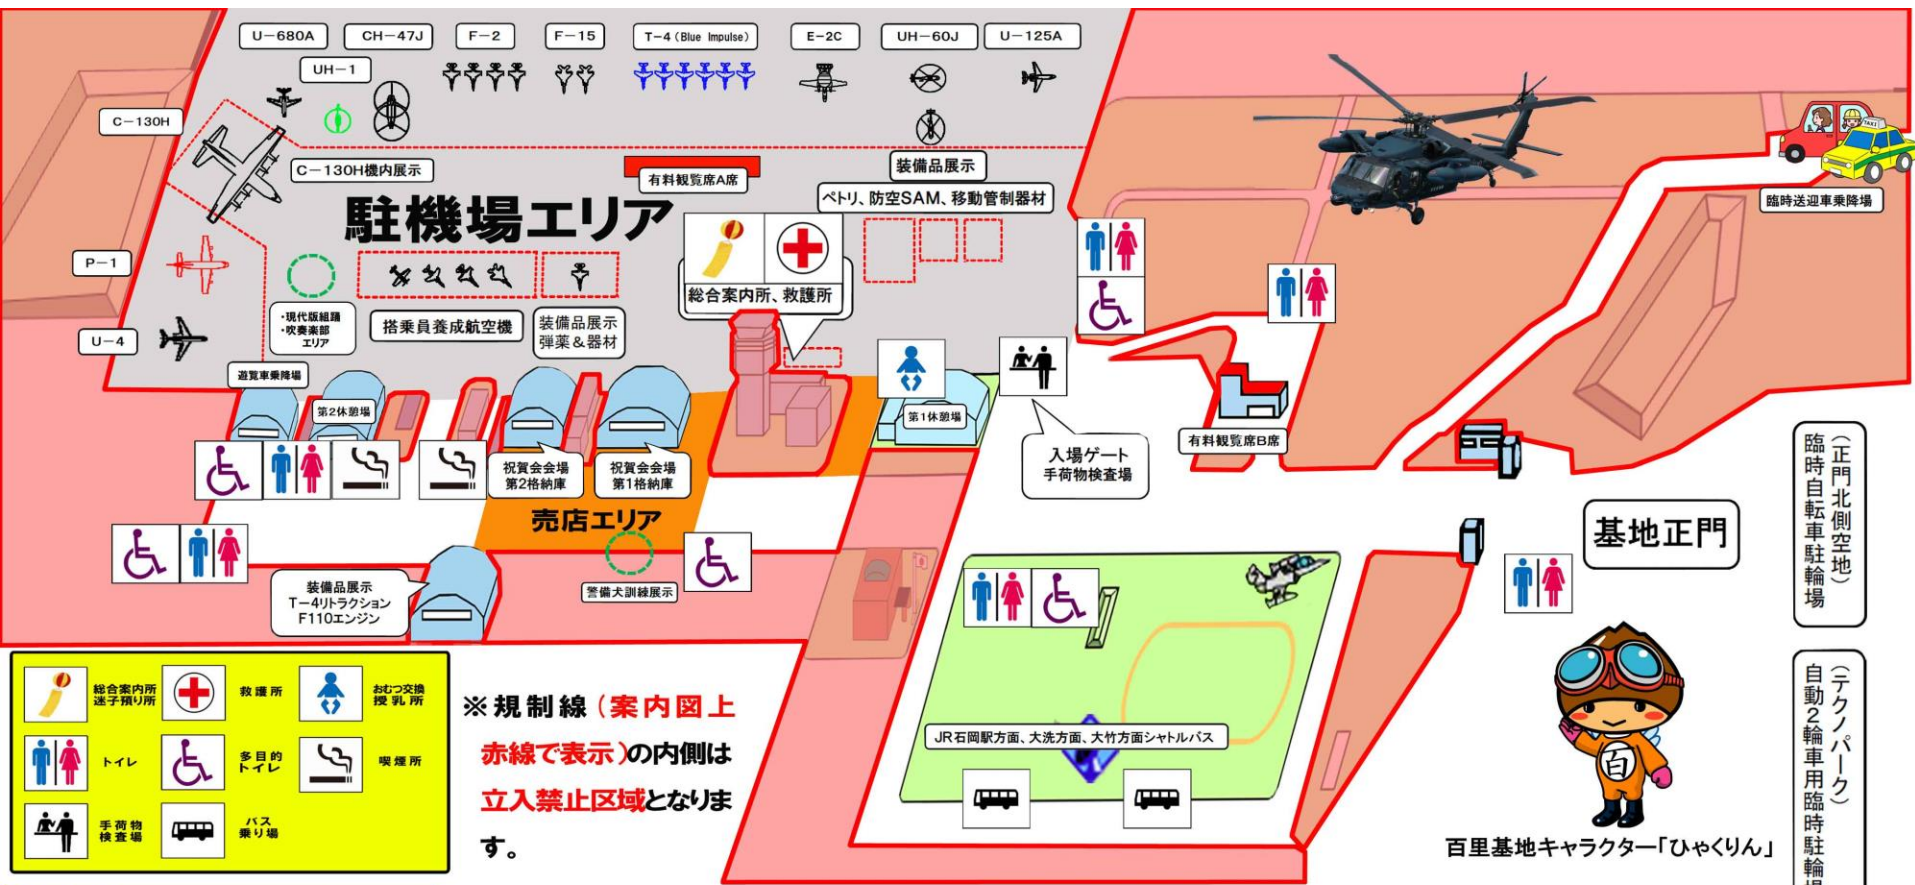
U−680A
CH−47J
F−2
F−15
T−4 (Blue Impulse)
E−2C
UH−60J
U−125A
UH−1
C−130H
C−130H機内展示
有料観覧席A席
装備品展示
ペトリ、防空SAM、移動管制器材
駐機場エリア
P−1
U−4
・現代版組踊
・吹奏楽部
エリア
搭乗員養成航空機
装備品展示
弾薬＆器材
総合案内所、救護所
臨時送迎車乗降場
遊覧車乗降場
第2休憩場
第1休憩場
有料観覧席B席
入場ゲート
手荷物検査場
祝賀会会場
第2格納庫
祝賀会会場
第1格納庫
売店エリア
基地正門
臨時自転車駐輪場
（正門北側空地）
警備犬訓練展示
装備品展示
T−4リトラクション
F110エンジン
総合案内所
迷子預り所
救護所
おむつ交換
授乳所
トイレ
多目的
トイレ
喫煙所
手荷物
検査場
バス
乗り場
※規制線（案内図上赤線で表示）の内側は立入禁止区域となります。
JR石岡駅方面、大洗方面、大竹方面シャトルバス
百
百里基地キャラクター「ひゃくりん」
自動2輪車用臨時駐輪場
（テクノパーク）